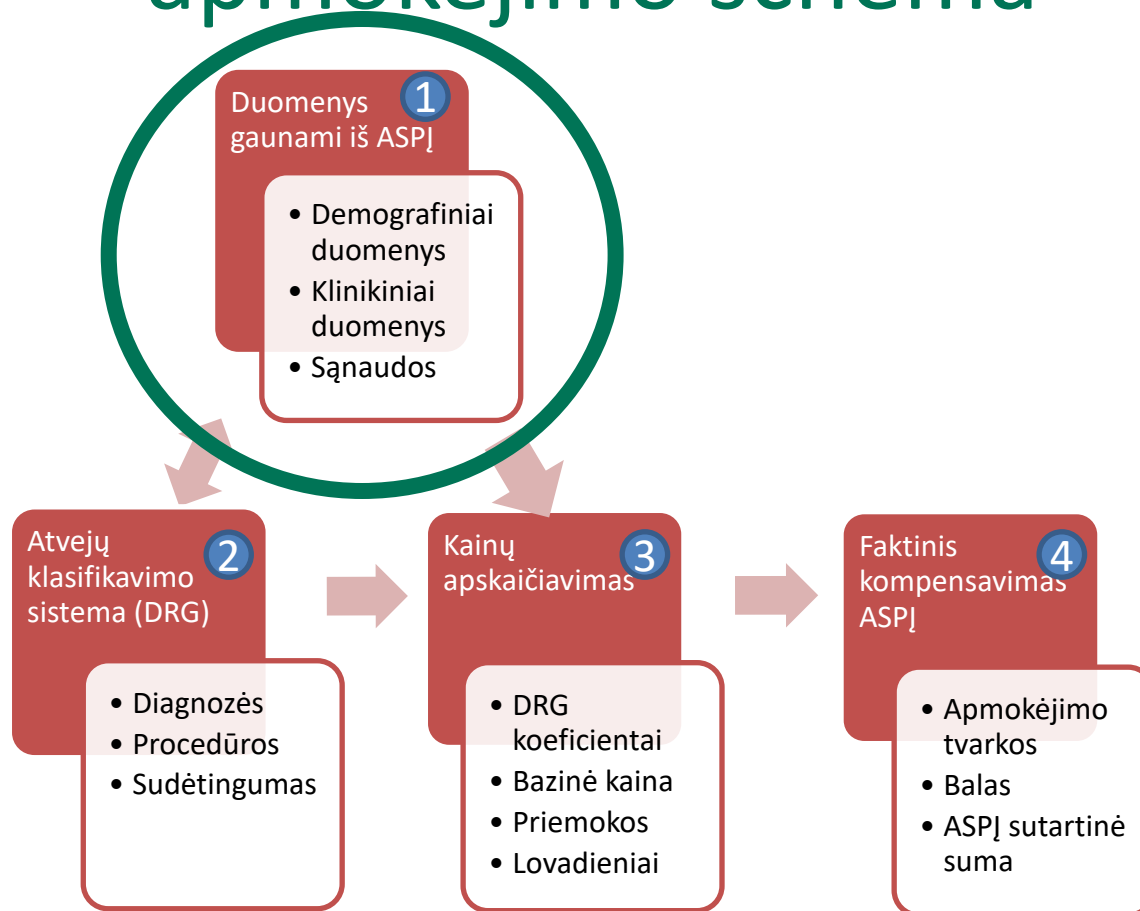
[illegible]

Duomenys gaunami iš ASPĮ
1

- Demografiniai duomenys
- Klinikiniai duomenys
- Sąnaudos

Atvejų klasifikavimo sistema (DRG)
2

- Diagnozės
- Procedūros
- Sudėtingumas

Kainų apskaičiavimas
3

- DRG koeficientai
- Bazinė kaina
- Priemokos
- Lovadieniai

Faktinis kompensavimas ASPĮ
4

- Apmokėjimo tvarkos
- Balas
- ASPĮ sutartinė suma